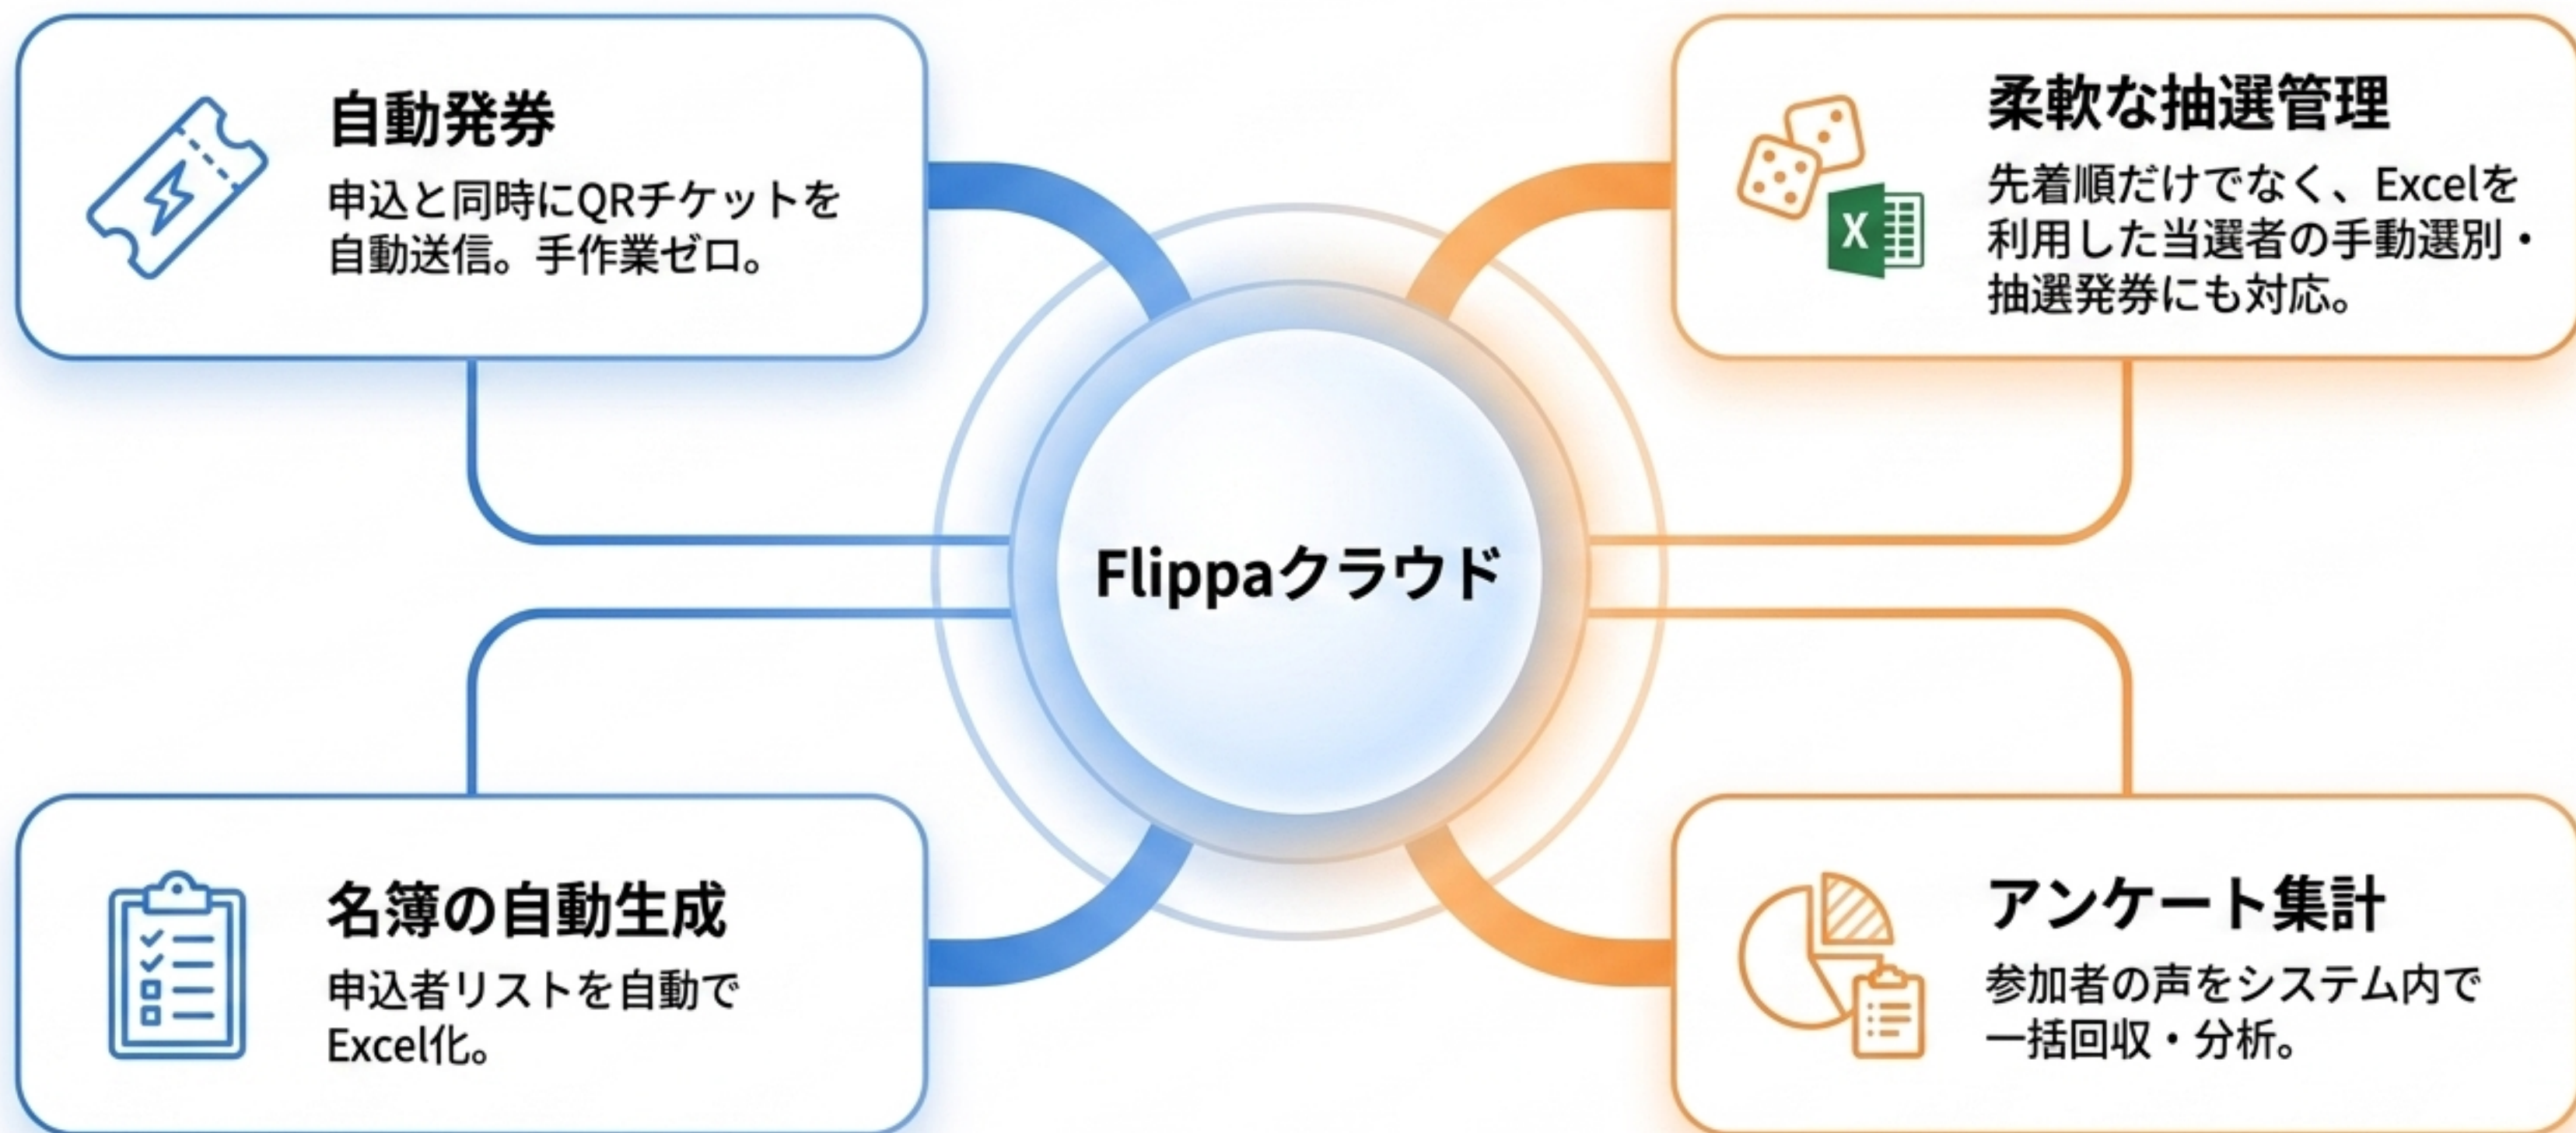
自動発券

申込と同時にQRチケットを自動送信。手作業ゼロ。

柔軟な抽選管理

先着順だけでなく、Excelを利用した当選者の手動選別・抽選発券にも対応。

X

Flippaクラウド

名簿の自動生成

申込者リストを自動でExcel化。

アンケート集計

参加者の声をシステム内で一括回収・分析。